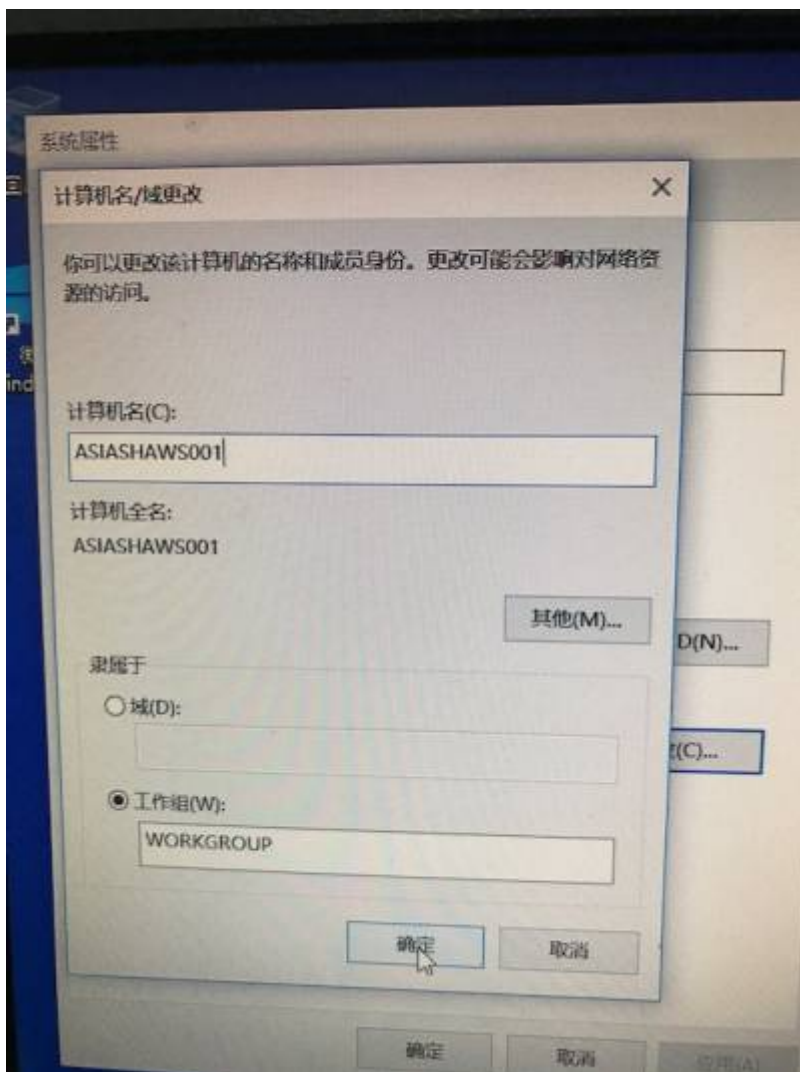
系统属性

计算机名/域更改

×

你可以更改该计算机的名称和成员身份。更改可能会影响对网络资源的访问。

计算机名(C):

ASIASHAWS001

计算机全名:

ASIASHAWS001

其他(M)...

D(N)...

隶属于

域(D):

(C)...

工作组(W):

WORKGROUP

确定

取消

确定

取消

应用(A)